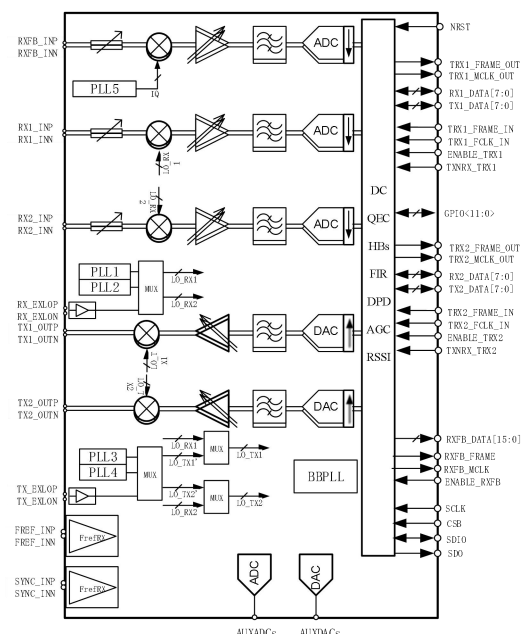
RXFB_INP
RXFB_INN
PLL5
IQ
ADC
NRST
TRX1_FRAME_OUT
TRX1_MCLK_OUT
RX1_DATA[7:0]
TX1_DATA[7:0]
RX1_INP
RX1_INN
LO_RX1
ADC
TRX1_FRAME_IN
TRX1_FCLK_IN
ENABLE_TRX1
TXNRX_TRX1
DC
RX2_INP
RX2_INN
LO_RX2
ADC
QEC
GPIO<11:0>
HBs
TRX2_FRAME_OUT
TRX2_MCLK_OUT
PLL1
PLL2
MUX
LO_RX1
LO_RX2
FIR
RX2_DATA[7:0]
TX2_DATA[7:0]
RX_EXLOP
RX_EXLON
DPD
TX1_OUTP
TX1_OUTN
DAC
AGC
TRX2_FRAME_IN
TRX2_FCLK_IN
ENABLE_TRX2
TXNRX_TRX2
LO_TX1
RSSI
LO_TX2
TX2_OUTP
TX2_OUTN
DAC
RXFB_DATA[15:0]
RXFB_FRAME
RXFB_MCLK
ENABLE_RXFB
PLL3
PLL4
MUX
LO_RX1
LO_TX1
MUX
LO_TX1
LO_TX2
LO_RX2
MUX
LO_TX2
BBPLL
TX_EXLOP
TX_EXLON
SCLK
CSB
SDIO
SDO
FREF_INP
FREF_INN
FrefRX
SYNC_INP
SYNC_INN
FrefRX
ADC
DAC
AUXADCs
AUXDACs